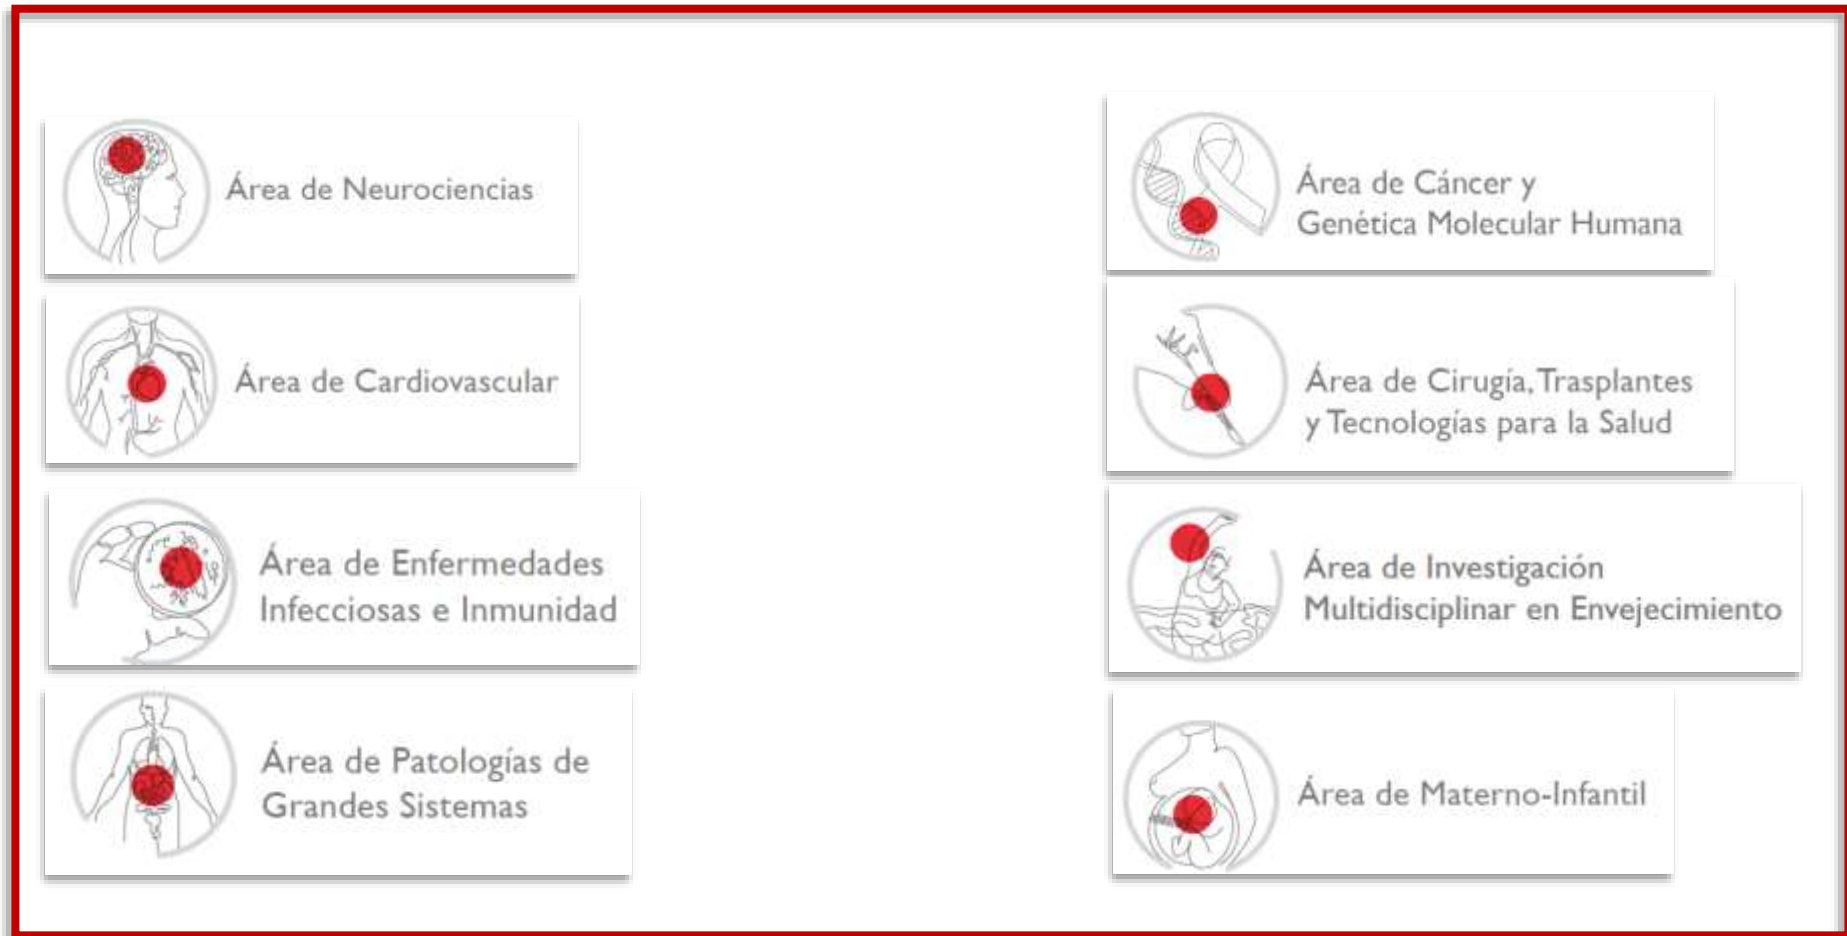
Área de Neurociencias

Área de Cardiovascular

Área de Enfermedades Infecciosas e Inmunidad

Área de Patologías de Grandes Sistemas

Área de Cáncer y Genética Molecular Humana

Área de Cirugía, Trasplantes y Tecnologías para la Salud

Área de Investigación Multidisciplinar en Envejecimiento

Área de Materno-Infantil